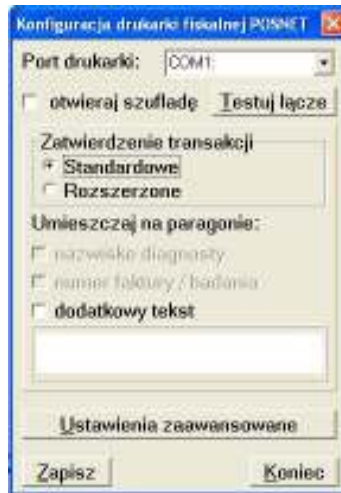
Konfiguracja drukarki fiskalnej POSNET

Port drukarki: COM1:

otwieraj szufladę Testuj łącze

Zatwierdzenie transakcji
Standardowe
Rozszerzone

Umieszczaj na paragonie:
nazwisko diagnosty
numer faktury / badania
dodatkowy tekst

Ustawienia zaawansowane

Zapisz Koniec